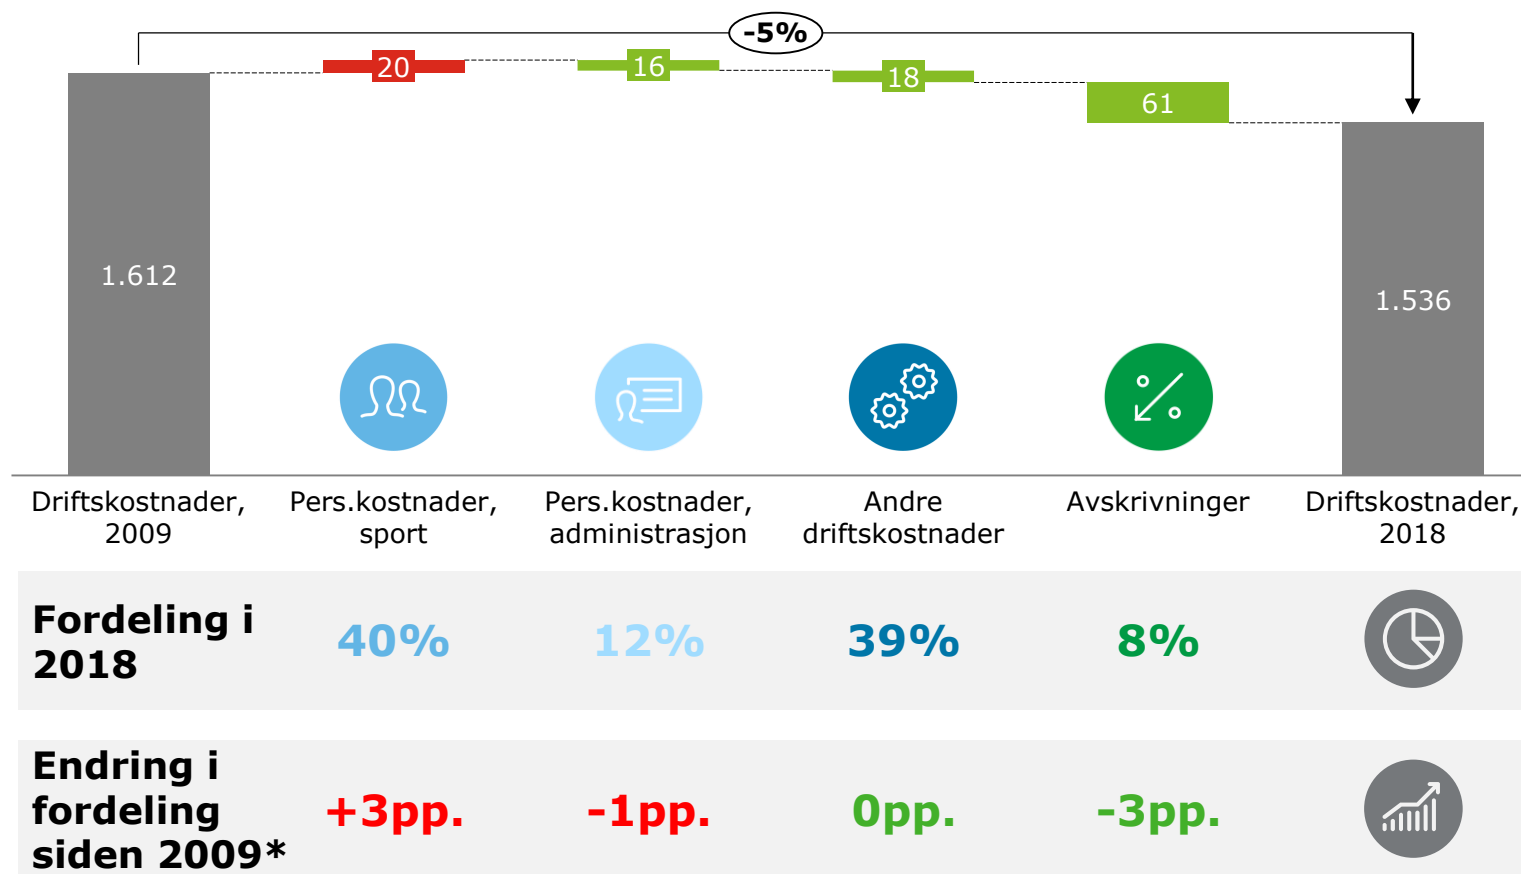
-5%

20

16

18

61

1.612

1.536

Driftskostnader, 2009

Pers.kostnader, sport

Pers.kostnader, administrasjon

Andre driftskostnader

Avskrivninger

Driftskostnader, 2018

Fordeling i 2018

40%

12%

39%

8%

Endring i fordeling siden 2009*

+3pp.

-1pp.

0pp.

-3pp.